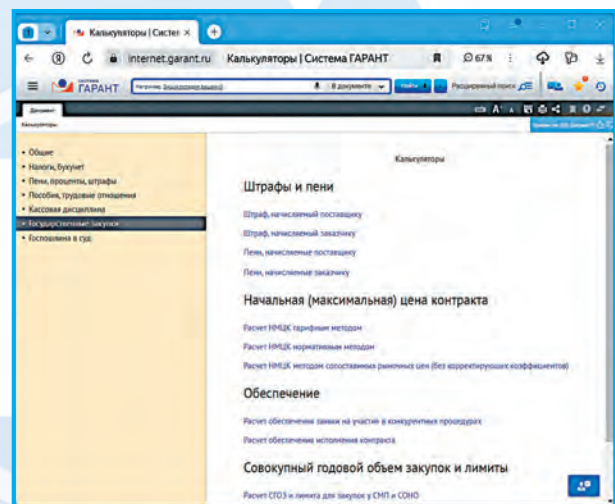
Калькуляторы | Систем ×

internet.garant.ru Калькуляторы | Система ГАРАНТ

67 %

ГАРАНТ

В документе

Найти

Расширенный поиск

Документ

Калькуляторы

• Общие
• Налоги, бухучет
• Пени, проценты, штрафы
• Пособия, трудовые отношения
• Кассовая дисциплина
• Государственные закупки
• Госпошлина в суд

Калькуляторы

Штрафы и пени

Штраф, начисляемый поставщику

Штраф, начисляемый заказчику

Пени, начисляемые поставщику

Пени, начисляемые заказчику

Начальная (максимальная) цена контракта

Расчет НМЦК тарифным методом

Расчет НМЦК нормативным методом

Расчет НМЦК методом сопоставимых рыночных цен (без корректирующих коэффициентов)

Обеспечение

Расчет обеспечения заявки на участие в конкурентных процедурах

Расчет обеспечения исполнения контракта

Совокупный годовой объем закупок и лимиты

Расчет СГОЗ и лимита для закупок у СМП и СОНО